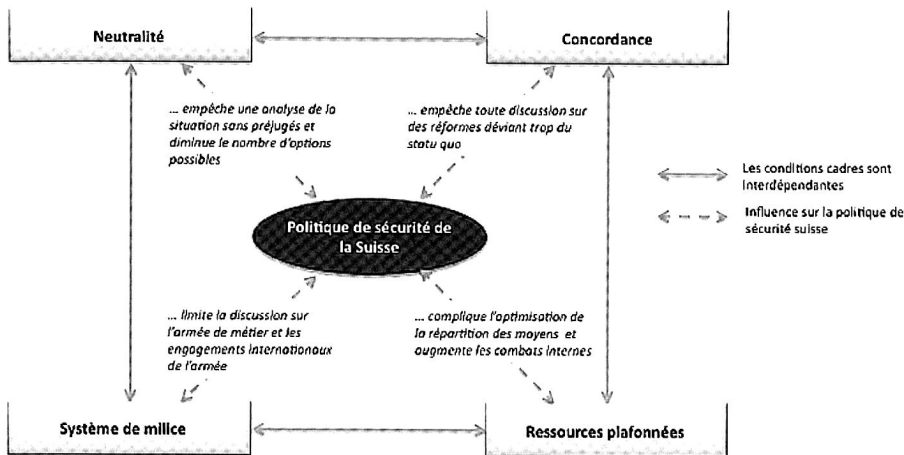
Neutralité

Concordance

... empêche une analyse de la situation sans préjugés et diminue le nombre d'options possibles

... empêche toute discussion sur des réformes déviant trop du statu quo

Les conditions cadres sont interdépendantes

Influence sur la politique de sécurité suisse

Politique de sécurité de la Suisse

... limite la discussion sur l'armée de métier et les engagements internationaux de l'armée

... complique l'optimisation de la répartition des moyens et augmente les combats internes

Système de milice

Ressources plafonnées